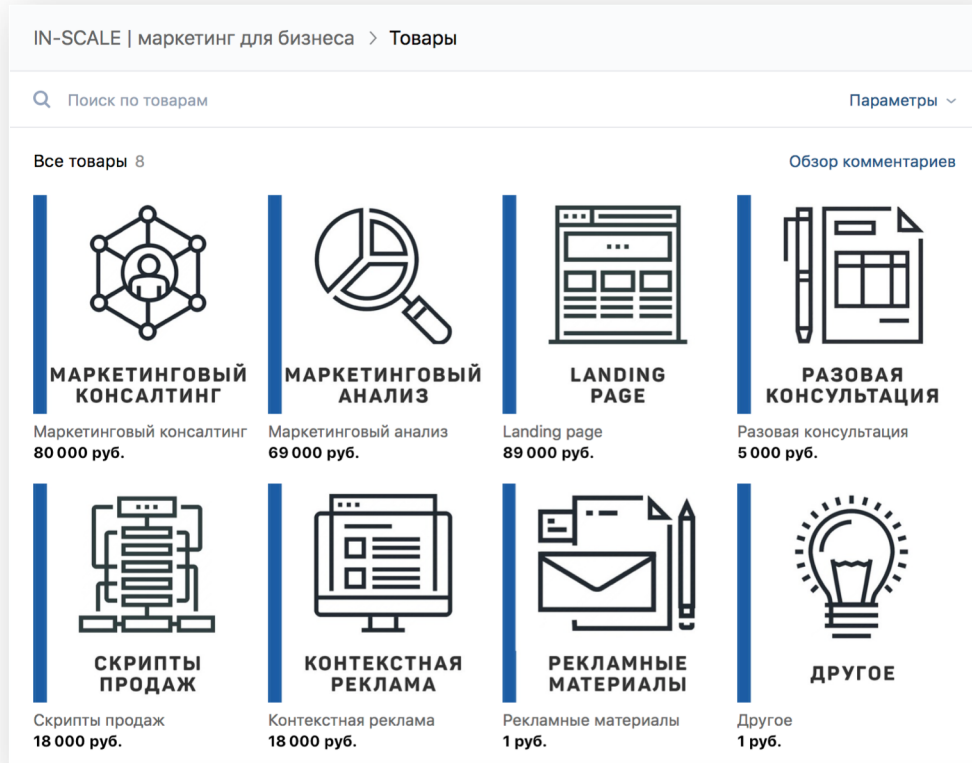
IN-SCALE | маркетинг для бизнеса > Товары

Поиск по товарам

Параметры

Все товары 8

Обзор комментариев

МАРКЕТИНГОВЫЙ КОНСАЛТИНГ
Маркетинговый консалтинг
80 000 руб.

МАРКЕТИНГОВЫЙ АНАЛИЗ
Маркетинговый анализ
69 000 руб.

LANDING PAGE
Landing page
89 000 руб.

РАЗОВАЯ КОНСУЛЬТАЦИЯ
Разовая консультация
5 000 руб.

СКРИПТЫ ПРОДАЖ
Скрипты продаж
18 000 руб.

КОНТЕКСТНАЯ РЕКЛАМА
Контекстная реклама
18 000 руб.

РЕКЛАМНЫЕ МАТЕРИАЛЫ
Рекламные материалы
1 руб.

ДРУГОЕ
Другое
1 руб.